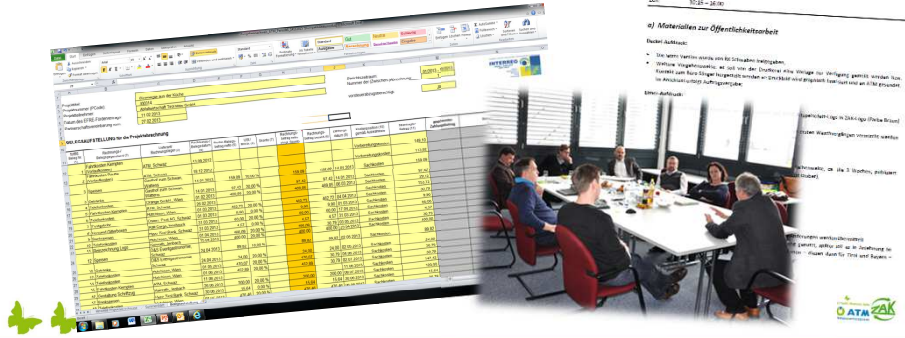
10:15 – 16:00

a) Materialien zur Öffentlichkeitsarbeit

Ziel: Aufbau:

Projektträger
Projektnummer (PCode)
Projektbeginn
Datum des EFRE-Förderantrags
Antragsteller

INTERREG

BELEGAUFSTELLUNG für die Projektabrechnung

Fahrkosten Kempten
ATM Schwab
Sachkosten
Stempel
Dienstreise

ATM ZAK